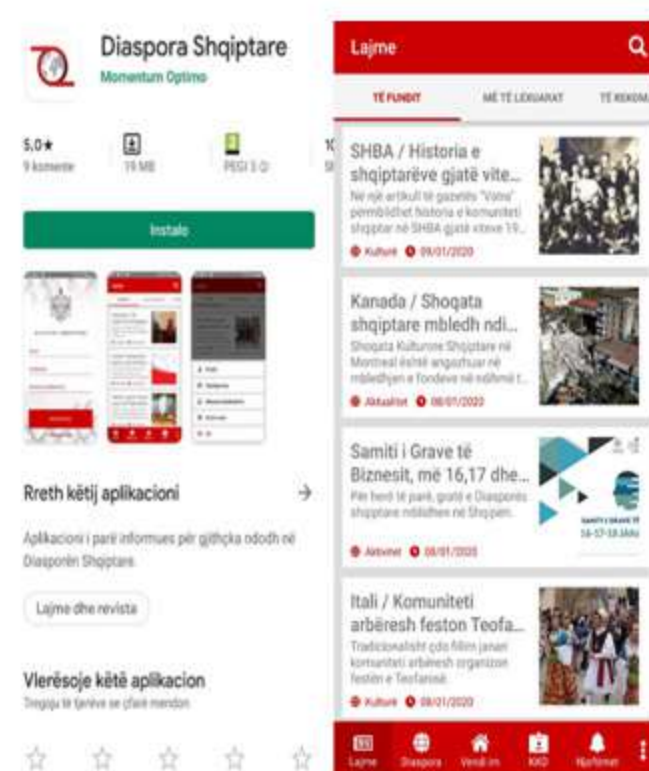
Diaspora Shqiptare
Momentum Optimo

5,0★
9 komente

19 MB

PEGI 3 ⓘ

Instalo

Rreth këtij aplikacioni →

Aplikacioni i parë informues për gjithçka ndodh në Diasporën Shqiptare

Lajme dhe revista

Vlerësoje këtë aplikacion

Tregoju të tjerëve se çfarë mendon

☆ ☆ ☆ ☆ ☆

Lajme

TË FUNDIT MË TË LEXUARAT TË REKOM

SHBA / Historia e shqiptarëve gjatë vite...
Në një artikull të gazetës "Vatra" përmbidhet historia e komunitetit shqiptar në SHBA gjatë viteve 19...
Kulturë 09/01/2020

Kanada / Shoqata shqiptare mbledh ndi...
Shoqata Kulturore Shqiptare në Montreal është angazhuar në mbledhjen e fondeve në ndihmë t...
Aktualitet 08/01/2020

Samiti i Grave të Biznesit, më 16,17 dhe...
Për herë të parë, gratë e Diasporës shqiptare mblidhen në Shqipëri.
Aktivitet 08/01/2020

SAMITI I GRAVE TË
16-17-18 JANA

Itali / Komuniteti arbëresh feston Teofa...
Tradicionalisht çdo fillim janari komuniteti arbëresh organizon festën e Teofanisë.
Kulturë 08/01/2020

Lajme Diaspora Vendi im KKD Njoftimet